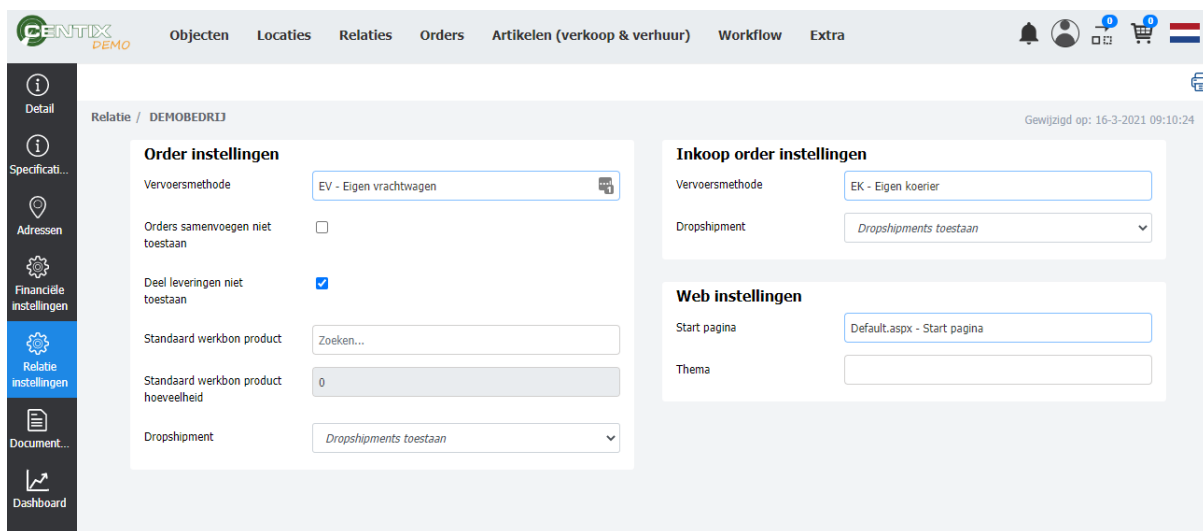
CENTIX DEMO

Objecten Locaties Relaties Orders Artikelen (verkoop & verhuur) Workflow Extra

0 0

Detail
Specificati...
Adressen
Financiële instellingen
Relatie instellingen
Document...
Dashboard

Relatie / DEMOBEDRIJ

Gewijzigd op: 16-3-2021 09:10:24

Order instellingen

Vervoersmethode
EV - Eigen vrachtwagen

Orders samenvoegen niet toestaan

Deel leveringen niet toestaan

Standaard werkbon product
Zoeken...

Standaard werkbon product hoeveelheid
0

Dropshipment
Dropshipments toestaan

Inkoop order instellingen

Vervoersmethode
EK - Eigen koerier

Dropshipment
Dropshipments toestaan

Web instellingen

Start pagina
Default.aspx - Start pagina

Thema